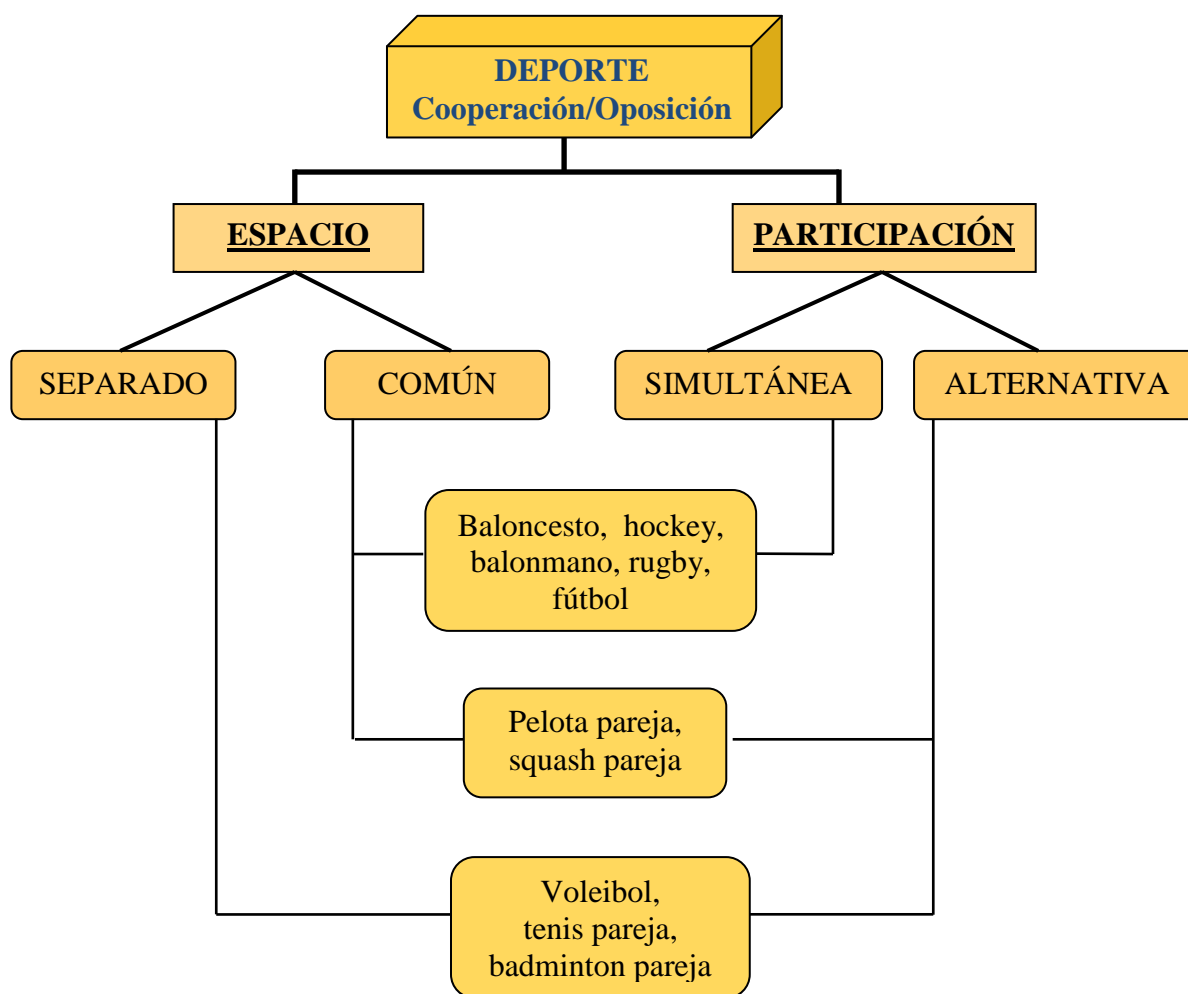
DEPORTE
Cooperación/Oposición

ESPACIO

PARTICIPACIÓN

SEPARADO

COMÚN

SIMULTÁNEA

ALTERNATIVA

Baloncesto, hockey, balonmano, rugby, fútbol

Pelota pareja, squash pareja

Voleibol, tenis pareja, badminton pareja